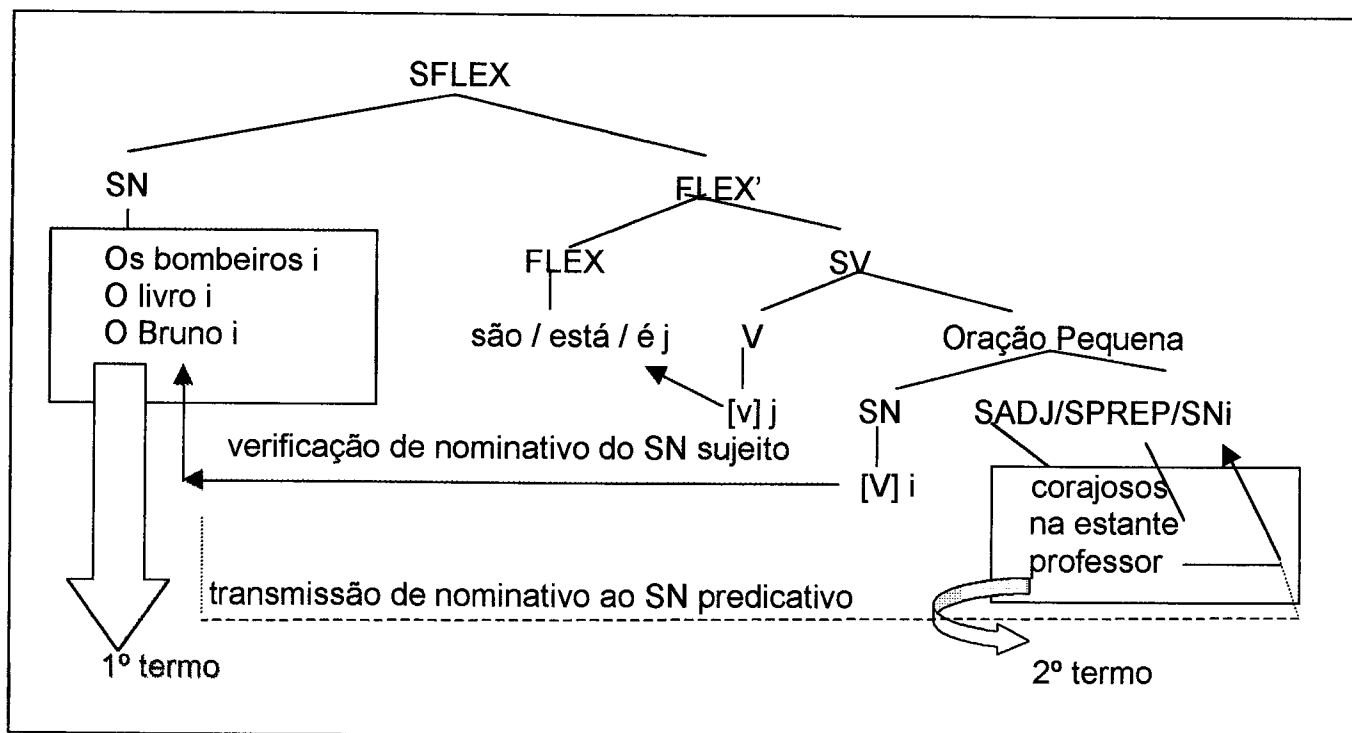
SFLEX

SN

Os bombeiros i
O livro i
O Bruno i

FLEX'

FLEX

são / está / é j

SV

V

[v] j

Oração Pequena

SN

[V] i

SADJ/SPREP/SNi

corajosos
na estante
professor

verificação de nominativo do SN sujeito

transmissão de nominativo ao SN predicativo

1º termo

2º termo